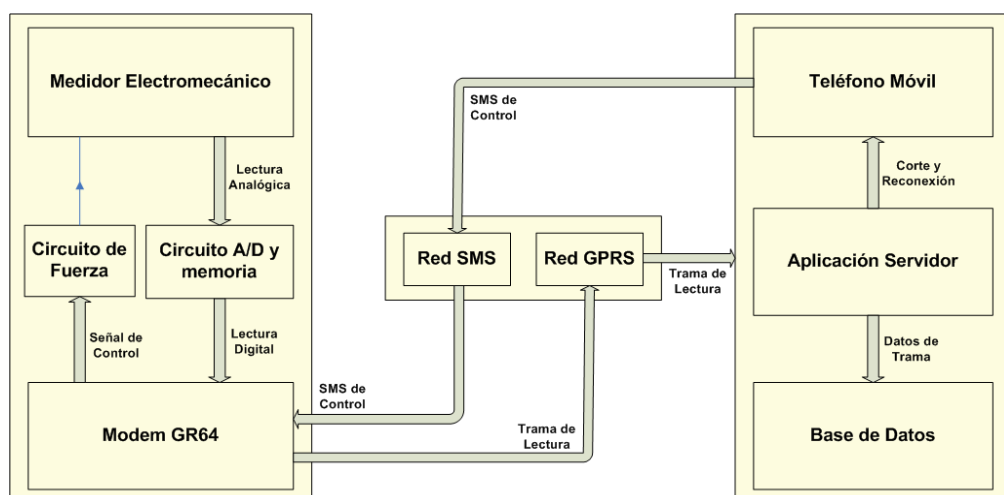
Medidor Electromecánico

Lectura Analógica

Circuito de Fuerza

Circuito A/D y memoria

Señal de Control

Lectura Digital

Modem GR64

SMS de Control

Red SMS

Red GPRS

Trama de Lectura

SMS de Control

Trama de Lectura

Teléfono Móvil

Corte y Reconexión

Aplicación Servidor

Datos de Trama

Base de Datos